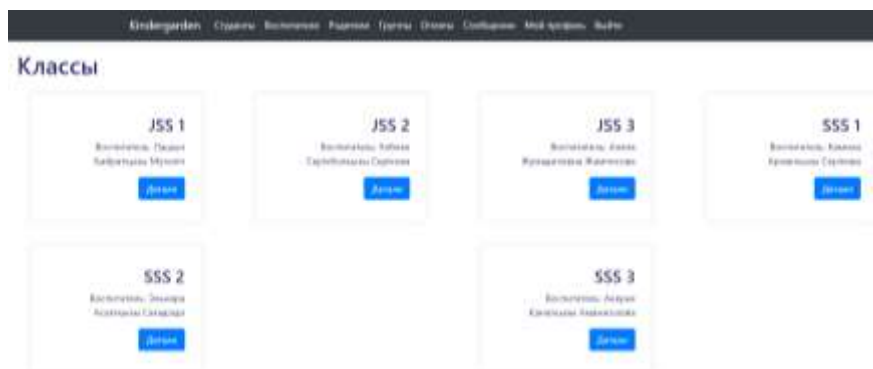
Kindergarden Студенты Воспитатели Родители Группы Отзывы Сообщения Мой профиль Выйти

Классы

JSS 1

Воспитатель: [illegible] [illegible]

Детали

JSS 2

Воспитатель: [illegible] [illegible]

Детали

JSS 3

Воспитатель: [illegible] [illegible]

Детали

SSS 1

Воспитатель: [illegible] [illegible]

Детали

SSS 2

Воспитатель: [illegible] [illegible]

Детали

SSS 3

Воспитатель: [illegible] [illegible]

Детали